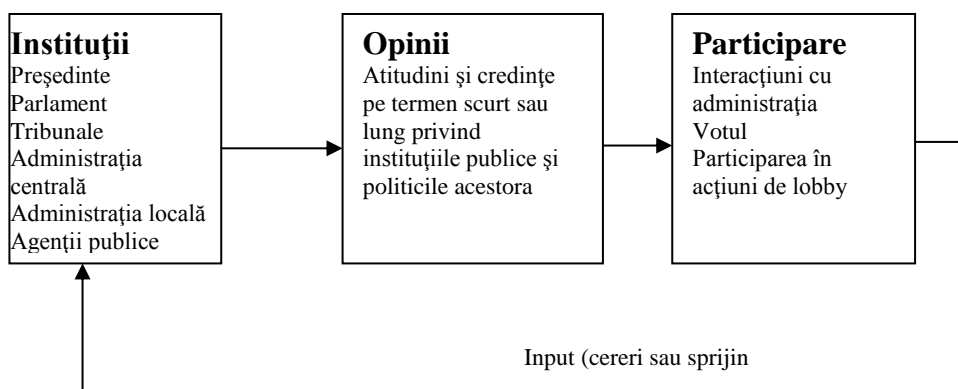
Instituţii
Preşedinte
Parlament
Tribunale
Administraţia centrală
Administraţia locală
Agenţii publice

Opinii
Atitudini şi credinţe pe termen scurt sau lung privind instituţiile publice şi politicile acestora

Participare
Interacţiuni cu administraţia
Votul
Participarea în acţiuni de lobby

Input (cereri sau sprijin